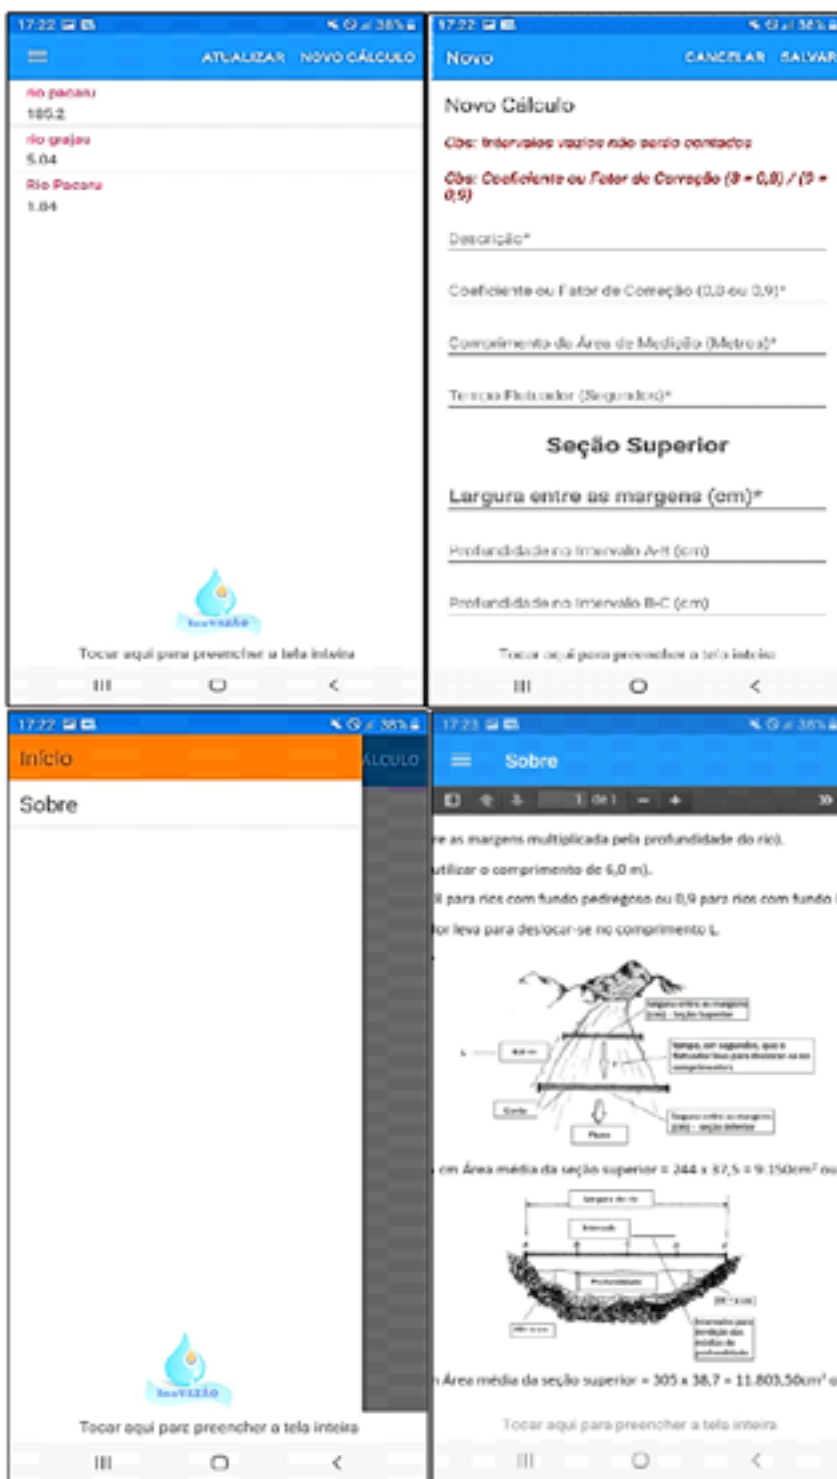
17:22 38%
ATUALIZAR NOVO CÁLCULO
rio pacaru
185.2
rio grajau
5.04
Rio Pacaru
1.84

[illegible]

Tocar aqui para preencher a tela inteira

17:22 38%
Novo CANCELAR SALVAR
Novo Cálculo
Obs: Intervalos vazios não serão contados
Obs: Coeficiente ou Fator de Correção (0 = 0,8) / (0 = 0,9)
Descrição*
Coeficiente ou Fator de Correção (0,8 ou 0,9)*
Comprimento da Área de Medição (Metros)*
Tempo Flutuador (Segundos)*
Seção Superior
Largura entre as margens (cm)*
Profundidade no Intervalo A-B (cm)
Profundidade no Intervalo B-C (cm)
Tocar aqui para preencher a tela inteira

17:22 38%
Início
Sobre
ÁLCULO
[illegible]
Tocar aqui para preencher a tela inteira

17:23 38%
Sobre
1 de 1
re as margens multiplicada pela profundidade do rio).
utilizar o comprimento de 6,0 m).
8 para rios com fundo pedregoso ou 0,9 para rios com fundo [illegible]
or leva para deslocar-se no comprimento L.
Largura entre as margens (cm) - seção superior
6,0 m
Tempo, em segundos, que o flutuador leva para deslocar-se no comprimento
Garfo
Largura entre as margens (cm) - seção inferior
Fluxo
cm Área média da seção superior = 244 x 37,5 = 9.150cm² ou
Largura do rio
Intervalo
Profundidade
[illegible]
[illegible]
Intervalo para medição das médias de profundidade
n Área média da seção superior = 305 x 38,7 = 11.803,50cm² o
Tocar aqui para preencher a tela inteira